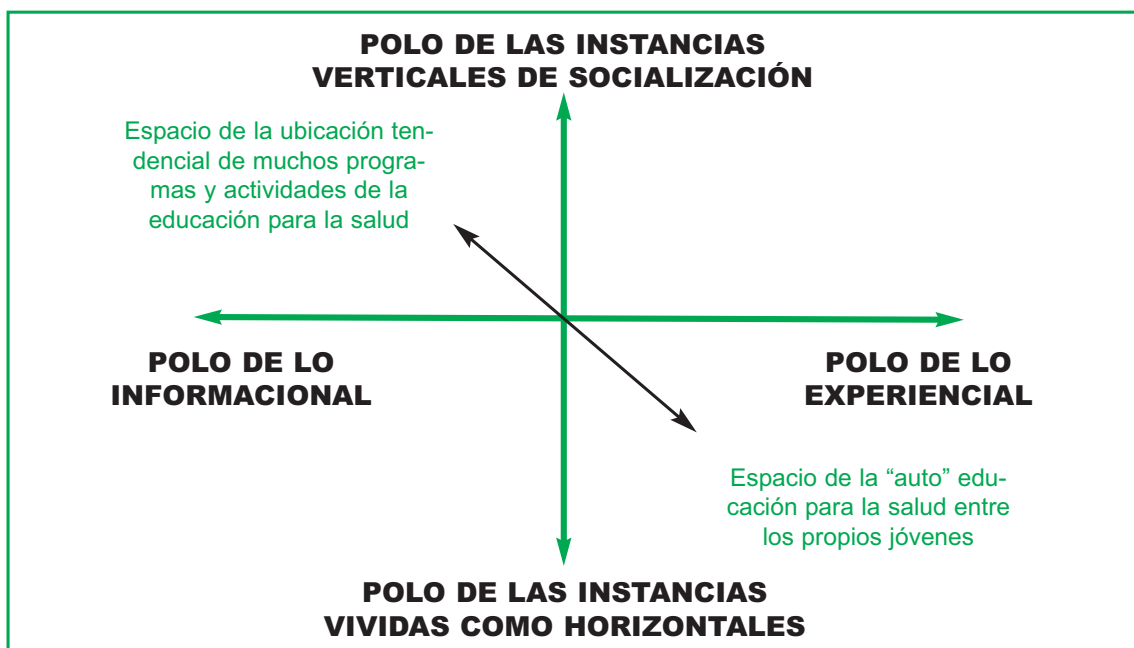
POLO DE LAS INSTANCIAS VERTICALES DE SOCIALIZACIÓN

Espacio de la ubicación tendencial de muchos programas y actividades de la educación para la salud

POLO DE LO INFORMACIONAL

POLO DE LO EXPERIENCIAL

Espacio de la “auto” educación para la salud entre los propios jóvenes

POLO DE LAS INSTANCIAS VIVIDAS COMO HORIZONTALES